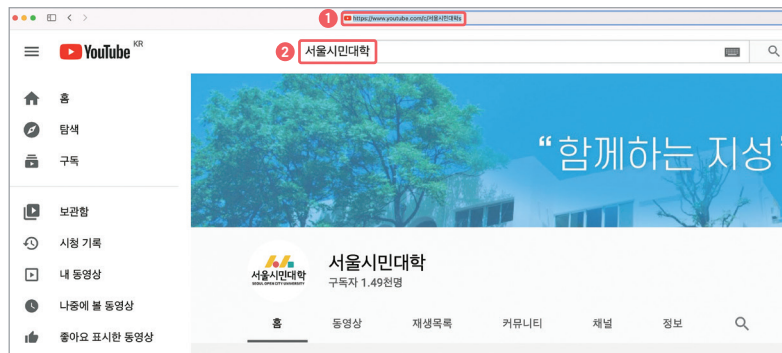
1 https://www.youtube.com/c/서울시민대학

YouTube KR

2 서울시민대학

홈
탐색
구독

보관함
시청 기록
내 동영상
나중에 볼 동영상
좋아요 표시한 동영상

“함께하는 지성

서울시민대학
SEOUL OPEN CITY UNIVERSITY

서울시민대학
구독자 1.49천명

홈 동영상 재생목록 커뮤니티 채널 정보